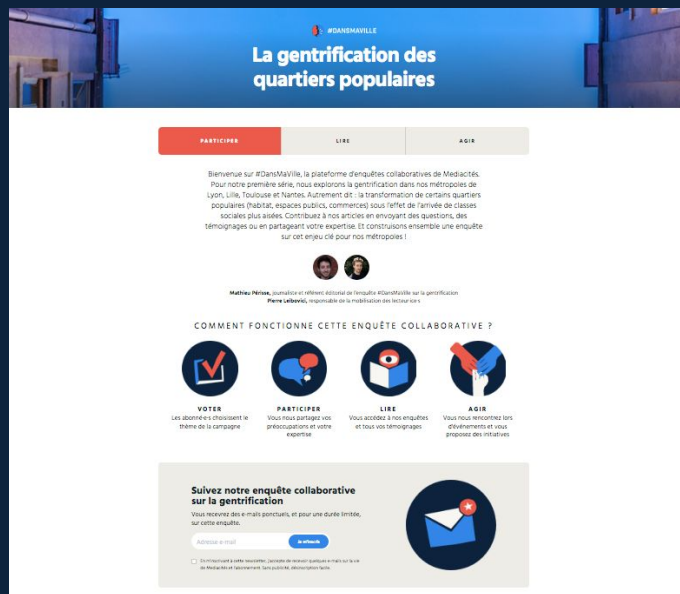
#DANSMAVILLE

La gentrification des quartiers populaires

PARTICIPER | LIRE | AGIR

Bienvenue sur #DansMaVille, la plateforme d'enquêtes collaboratives de Mediacités. Pour notre première série, nous explorons la gentrification dans nos métropoles de Lyon, Lille, Toulouse et Nantes. Autrement dit : la transformation de certains quartiers populaires (habitat, espaces publics, commerces) sous l'effet de l'arrivée de classes sociales plus aisées. Contribuez à nos articles en envoyant des questions, des témoignages ou en partageant votre expertise. Et construisons ensemble une enquête sur cet enjeu clé pour nos métropoles !

Mathieu Périsse, journaliste et référent éditorial de l'enquête #DansMaVille sur la gentrification
Pierre Leibovici, responsable de la mobilisation des lecteur·ices

COMMENT FONCTIONNE CETTE ENQUÊTE COLLABORATIVE ?

VOTER
Les abonné·e·s choisissent le thème de la campagne

PARTICIPER
Vous nous partagez vos préoccupations et votre expertise

LIRE
Vous accédez à nos enquêtes et tous vos témoignages

AGIR
Vous nous rencontrez lors d'événements et vous proposez des initiatives

Suivez notre enquête collaborative sur la gentrification
Vous recevrez des e-mails ponctuels, et pour une durée limitée, sur cette enquête.

Adresse e-mail
Je m'abonne

En m'inscrivant à cette newsletter, j'accepte de recevoir quelques e-mails sur la vie de Mediacités et l'abonnement. Sans publicité, désinscription facile.